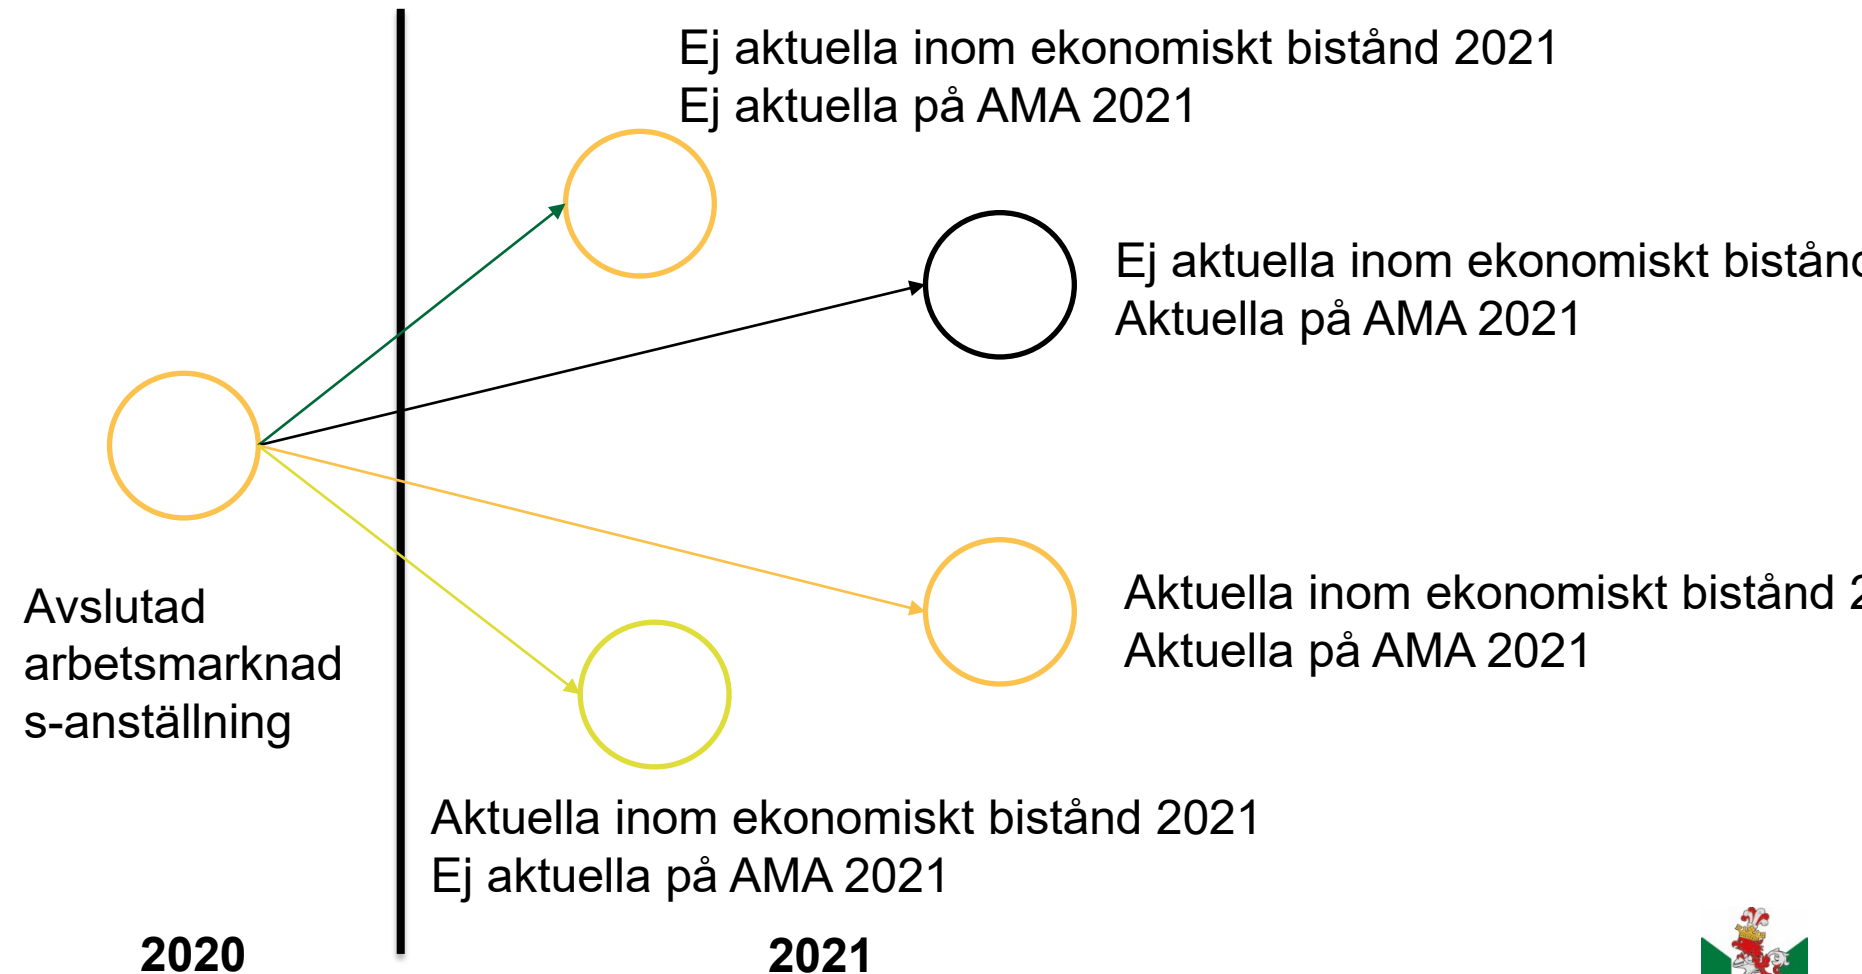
Ej aktuella inom ekonomiskt bistånd 2021
Ej aktuella på AMA 2021

Ej aktuella inom ekonomiskt bistånd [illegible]
Aktuella på AMA 2021

Avslutad arbetsmarknads-anställning

Aktuella inom ekonomiskt bistånd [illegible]
Aktuella på AMA 2021

Aktuella inom ekonomiskt bistånd 2021
Ej aktuella på AMA 2021

2020

2021